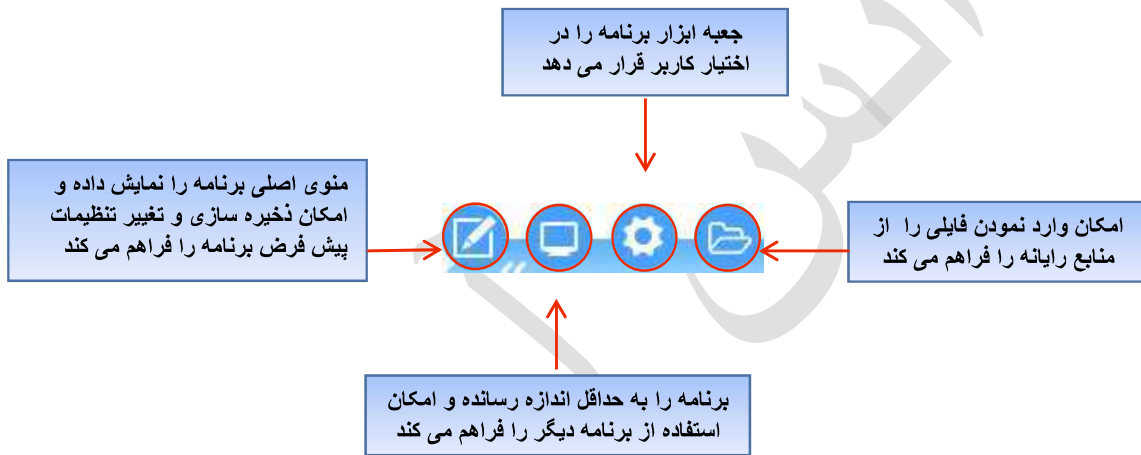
جعبه ابزار برنامه را در اختیار کاربر قرار می دهد

منوی اصلی برنامه را نمایش داده و امکان ذخیره سازی و تغییر تنظیمات پیش فرض برنامه را فراهم می کند

امکان وارد نمودن فایلی را از منابع رایانه را فراهم می کند

برنامه را به حداقل اندازه رسانده و امکان استفاده از برنامه دیگر را فراهم می کند